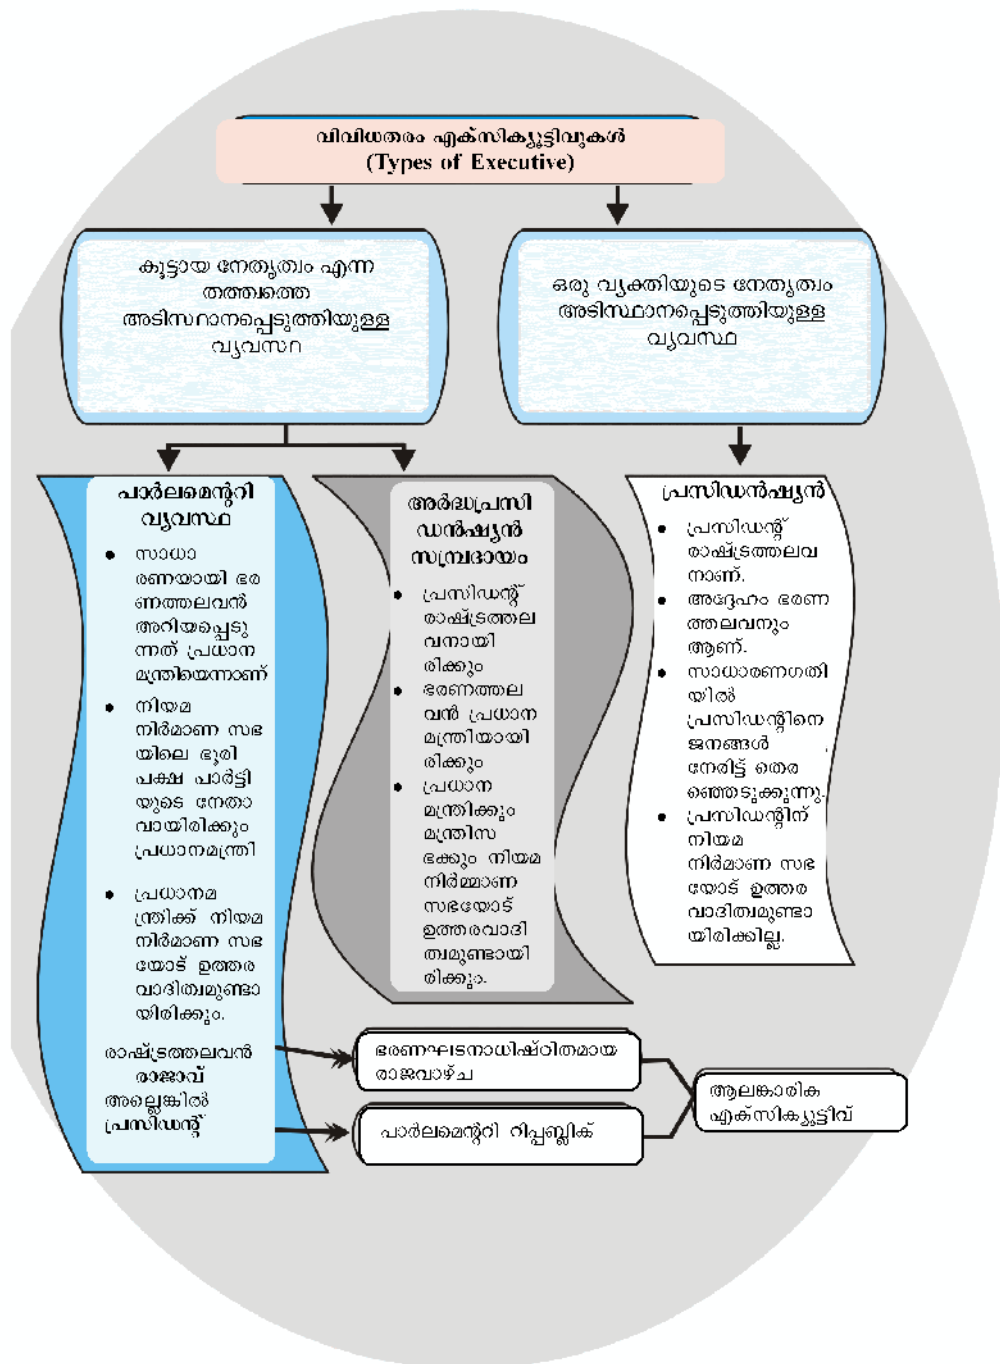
വിവിധതരം എക്സിക്യൂട്ടിവുകൾ
(Types of Executive)

കൂട്ടായ നേതൃത്വം എന്ന തത്വത്തെ അടിസ്ഥാനപ്പെടുത്തിയുള്ള വ്യവസ്ഥ

ഒരു വ്യക്തിയുടെ നേതൃത്വം അടിസ്ഥാനപ്പെടുത്തിയുള്ള വ്യവസ്ഥ

പാർലമെന്ററി വ്യവസ്ഥ

- സാധാരണയായി ഭരണത്തലവൻ അറിയപ്പെടുന്നത് പ്രധാനമന്ത്രിയെന്നാണ്
- നിയമനിർമാണ സഭയിലെ ഭൂരിപക്ഷ പാർട്ടിയുടെ നേതാവായിരിക്കും പ്രധാനമന്ത്രി
- പ്രധാനമന്ത്രിക്ക് നിയമനിർമാണ സഭയോട് ഉത്തരവാദിത്വമുണ്ടായിരിക്കും.

രാഷ്ട്രത്തലവൻ രാജാവ് അല്ലെങ്കിൽ പ്രസിഡന്റ്

അർദ്ധപ്രസിഡൻഷ്യൻ സമ്പ്രദായം

- പ്രസിഡന്റ് രാഷ്ട്രത്തലവനായിരിക്കും
- ഭരണത്തലവൻ പ്രധാനമന്ത്രിയായിരിക്കും
- പ്രധാനമന്ത്രിക്കും മന്ത്രിസഭക്കും നിയമനിർമ്മാണ സഭയോട് ഉത്തരവാദിത്വമുണ്ടായിരിക്കും.

പ്രസിഡൻഷ്യൻ

- പ്രസിഡന്റ് രാഷ്ട്രത്തലവനാണ്.
- അദ്ദേഹം ഭരണത്തലവനും ആണ്.
- സാധാരണഗതിയിൽ പ്രസിഡന്റിനെ ജനങ്ങൾ നേരിട്ട് തെരഞ്ഞെടുക്കുന്നു.
- പ്രസിഡന്റിന് നിയമനിർമാണ സഭയോട് ഉത്തരവാദിത്വമുണ്ടായിരിക്കില്ല.

ഭരണഘടനാധിഷ്ഠിതമായ രാജവാഴ്ച

പാർലമെന്ററി റിപ്പബ്ലിക്

ആലങ്കാരിക എക്സിക്യൂട്ടിവ്